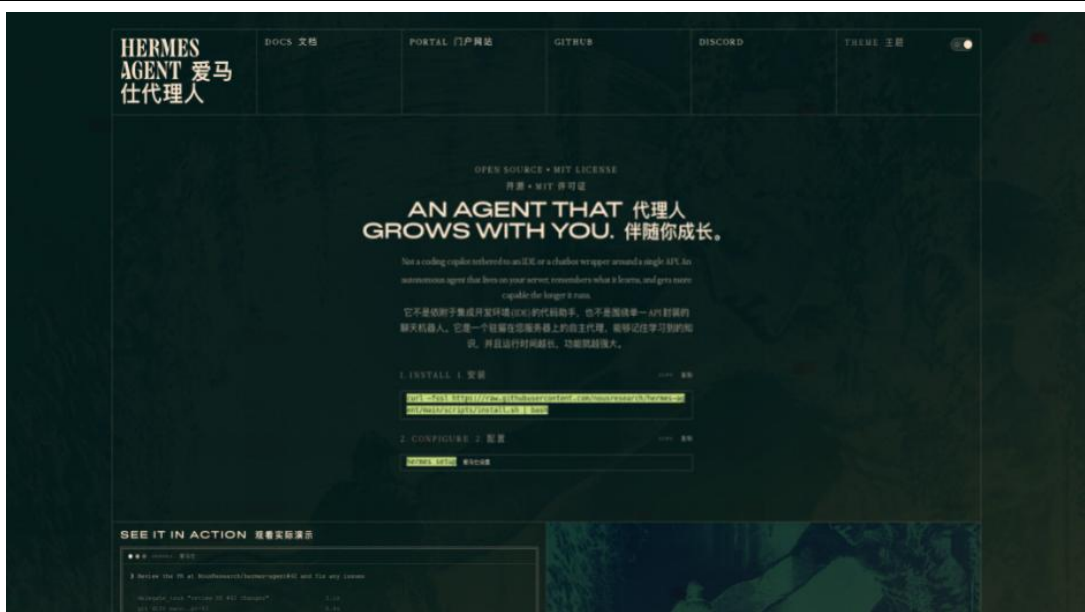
HERMES AGENT 爱马仕代理人

DOCS 文档

PORTAL 门户网站

GITHUB

DISCORD

THEME 主题

OPEN SOURCE • MIT LICENSE

开源 • MIT 许可证

AN AGENT THAT 代理人 GROWS WITH YOU. 伴随你成长。

Not a coding copilot tethered to an IDE or a chatbot wrapper around a single API. An autonomous agent that lives on your server, remembers what it learns, and gets more capable the longer it runs.

它不是绑附于集成开发环境(IDE)的代码助手，也不是围绕单一API封装的聊天机器人。它是一个驻留在您服务器上的自主代理，能够记住学习到的知识，并且运行时间越长，功能就越强大。

1. INSTALL 1 安装

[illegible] 复制

curl -fsSL https://raw.githubusercontent.com/nousresearch/hermes-agent/main/scripts/install.sh | bash

2. CONFIGURE 2 配置

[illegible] 复制

hermes setup 看马仕设置

SEE IT IN ACTION 观看实际演示

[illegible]

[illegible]